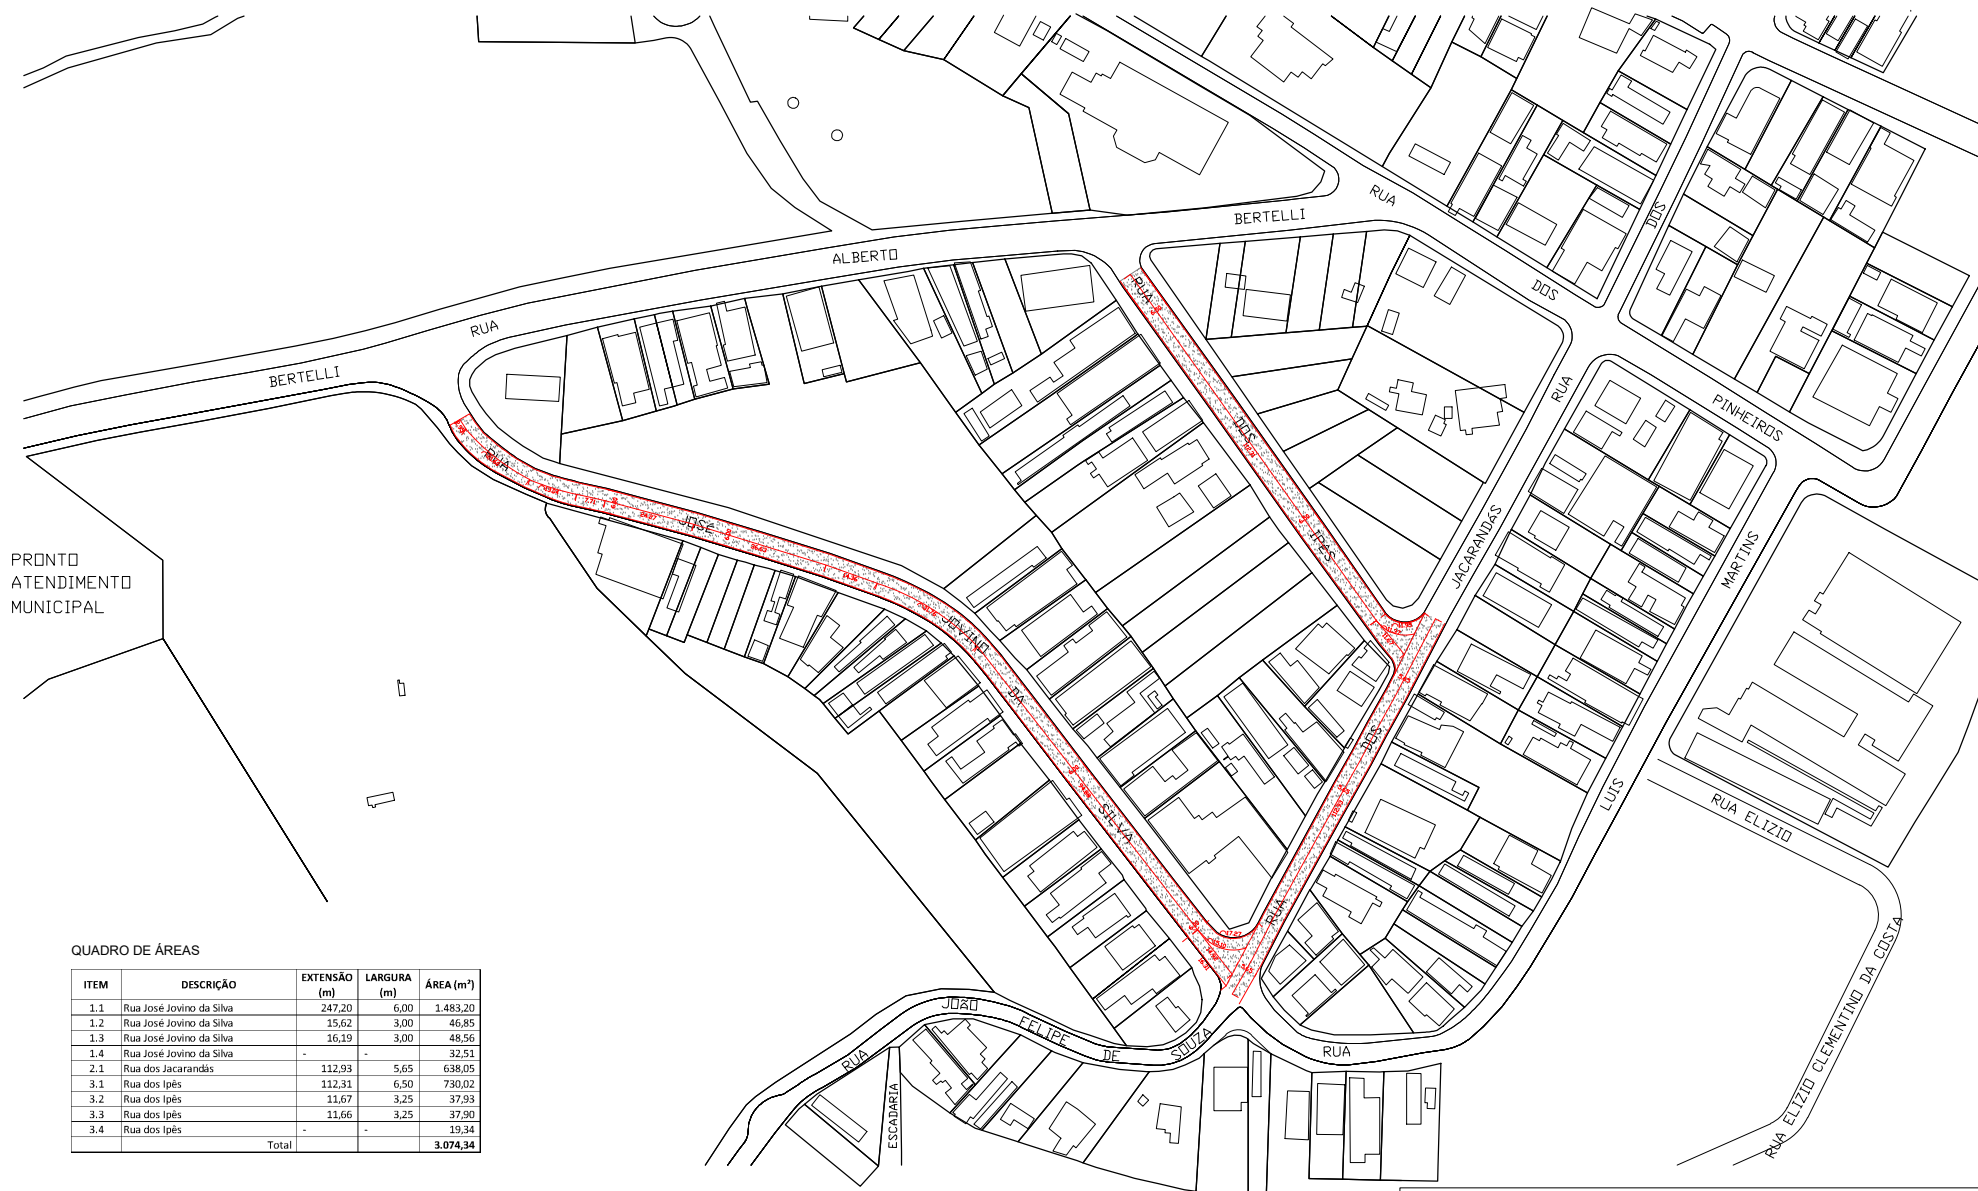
RUA BERTELLI

ALBERTO

RUA

BERTELLI

RUA DOS PINHEIROS

DOS

RUA DOS IPÊS

RUA JOSÉ JOVINO DA SILVA

PRONTO
ATENDIMENTO
MUNICIPAL

RUA JACARANDAS

RUA DOS

LUIS MARTINS

RUA ELIZIO

RUA ELIZIO CLEMENTINO DA COSTA

RUA JOÃO FELIPE DE SOUZA

RUA

ESCADARIA

QUADRO DE ÁREAS

| ITEM | DESCRIÇÃO | EXTENSÃO (m) | LARGURA (m) | ÁREA (m²) |
|---|---|---|---|---|
| 1.1 | Rua José Jovino da Silva | 247,20 | 6,00 | 1.483,20 |
| 1.2 | Rua José Jovino da Silva | 15,62 | 3,00 | 46,85 |
| 1.3 | Rua José Jovino da Silva | 16,19 | 3,00 | 48,56 |
| 1.4 | Rua José Jovino da Silva | - | - | 32,51 |
| 2.1 | Rua dos Jacarandás | 112,93 | 5,65 | 638,05 |
| 3.1 | Rua dos Ipês | 112,31 | 6,50 | 730,02 |
| 3.2 | Rua dos Ipês | 11,67 | 3,25 | 37,93 |
| 3.3 | Rua dos Ipês | 11,66 | 3,25 | 37,90 |
| 3.4 | Rua dos Ipês | - | - | 19,34 |
| | Total | | | 3.074,34 |